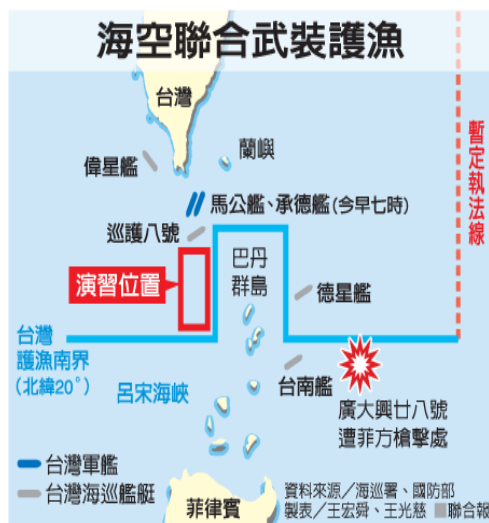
海空聯合武裝護漁

台灣

蘭嶼

偉星艦

暫定執法線

馬公艦、承德艦(今早七時)

巡護八號

演習位置

巴丹群島

德星艦

台灣護漁南界(北緯20°)

呂宋海峽

台南艦

廣大興廿八號遭菲方槍擊處

台灣軍艦

台灣海巡艦艇

菲律賓

資料來源/海巡署、國防部
製表/王宏舜、王光慈 ■聯合報